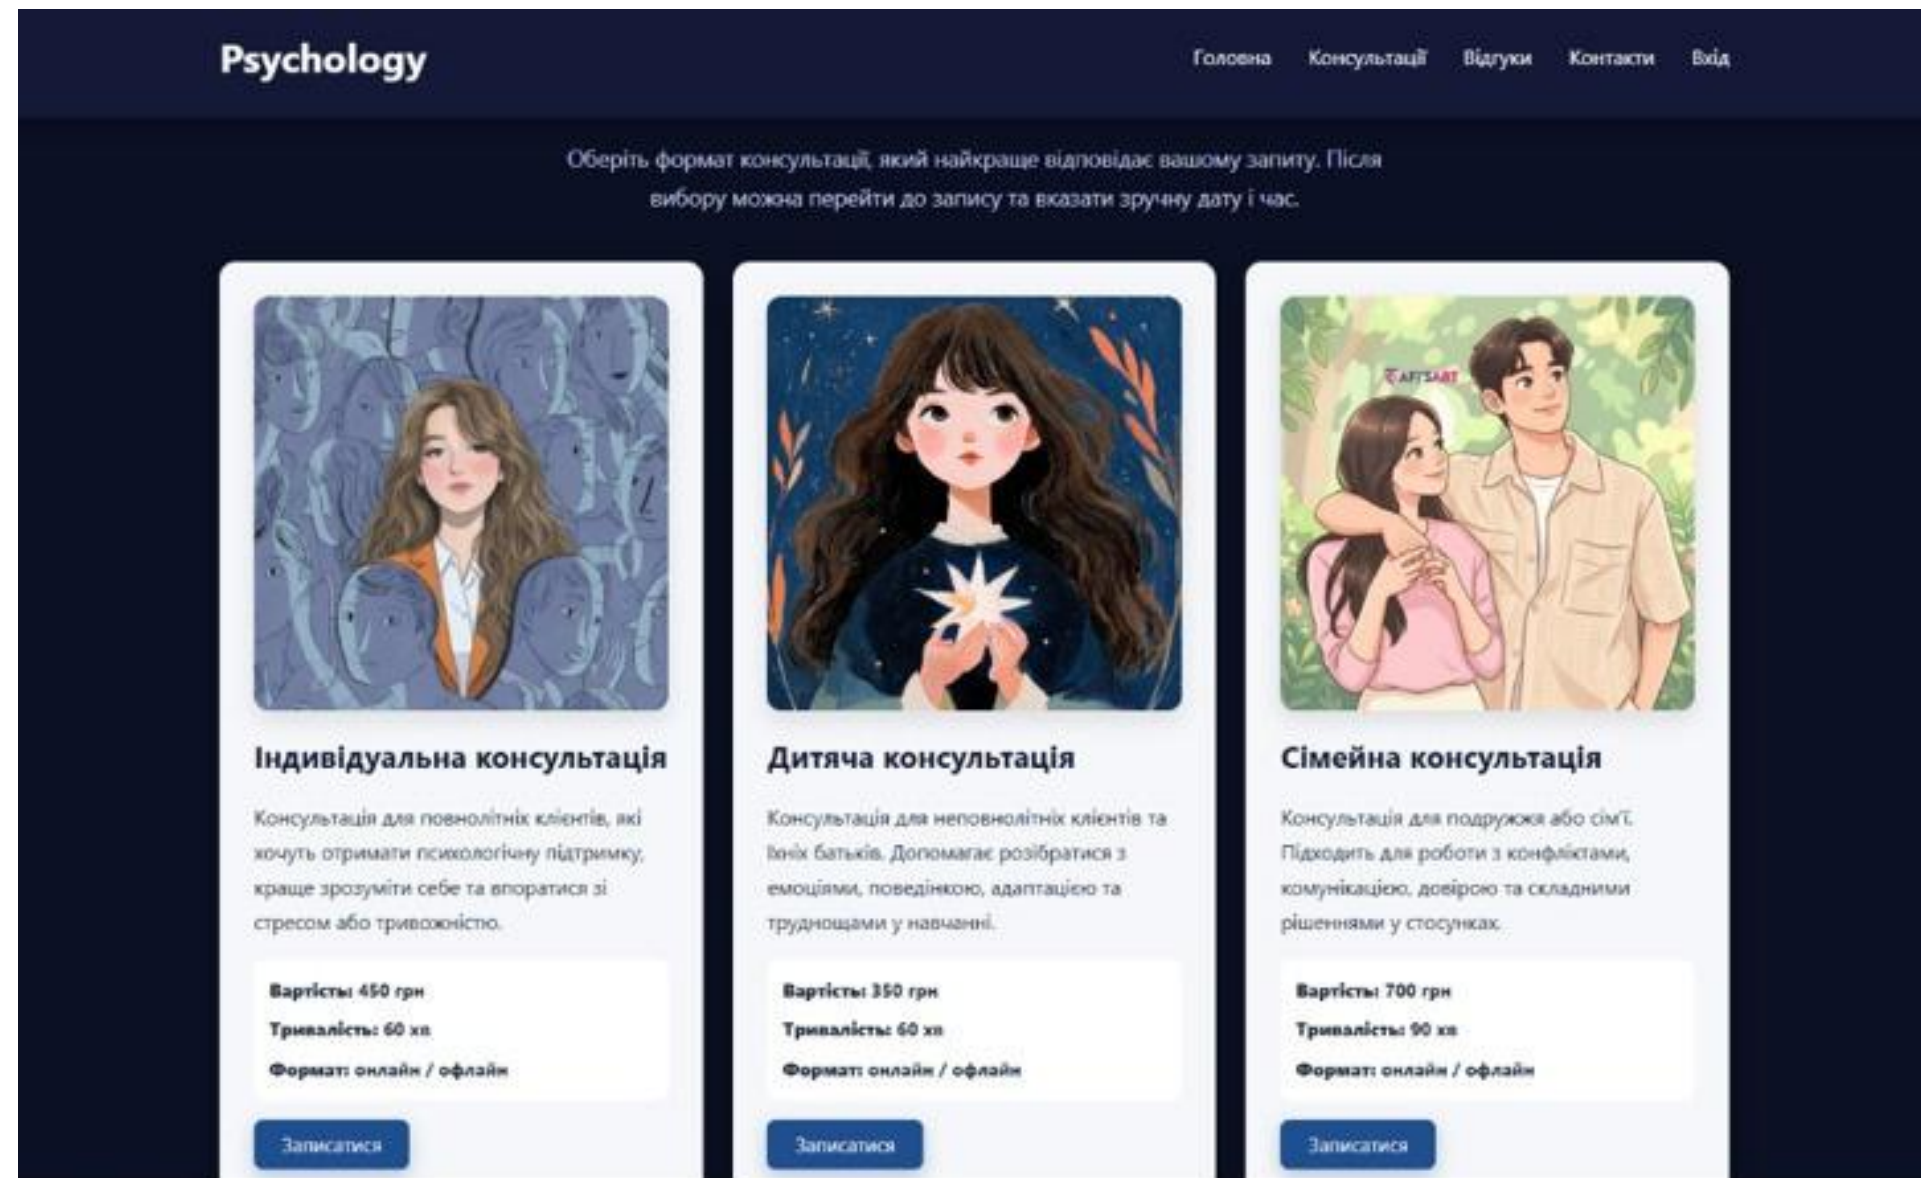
Psychology

Головна Консультації Відгуки Контакти Вхід

Оберіть формат консультації, який найкраще відповідає вашому запиту. Після вибору можна перейти до запису та вказати зручну дату і час.

AFFSART

Індивідуальна консультація

Консультація для повнолітніх клієнтів, які хочуть отримати психологічну підтримку, краще зрозуміти себе та впоратися зі стресом або тривожністю.

Вартість: 450 грн
Тривалість: 60 хв
Формат: онлайн / офлайн

Записатися

Дитяча консультація

Консультація для неповнолітніх клієнтів та їхніх батьків. Допомагає розібратися з емоціями, поведінкою, адаптацією та труднощами у навчанні.

Вартість: 350 грн
Тривалість: 60 хв
Формат: онлайн / офлайн

Записатися

Сімейна консультація

Консультація для подружжя або сім'ї. Підходить для роботи з конфліктами, комунікацією, довірою та складними рішеннями у стосунках.

Вартість: 700 грн
Тривалість: 90 хв
Формат: онлайн / офлайн

Записатися